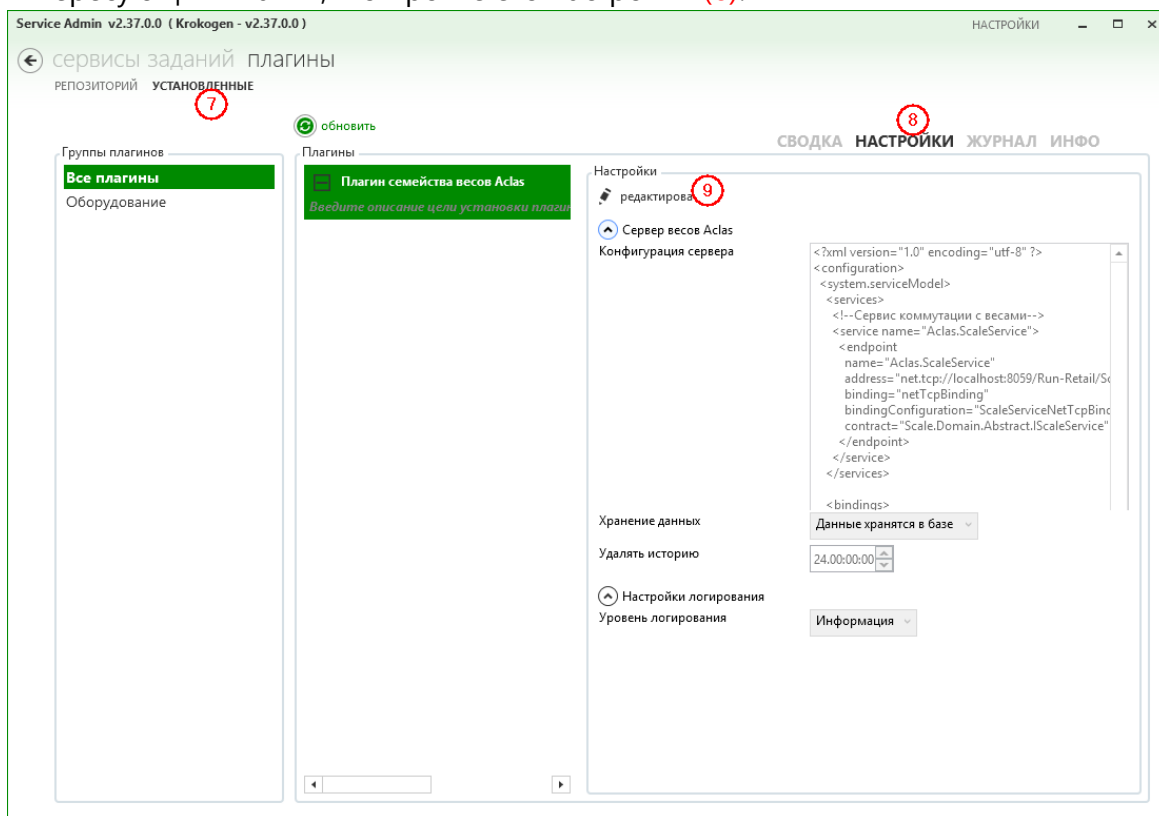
Service Admin v2.37.0.0 ( Krokogen - v2.37.0.0 )

НАСТРОЙКИ

сервисы заданий плагины

РЕПОЗИТОРИЙ УСТАНОВЛЕННЫЕ

7

обновить

8

СВОДКА НАСТРОЙКИ ЖУРНАЛ ИНФО

Группы плагинов

Все плагины

Оборудование

Плагины

Плагин семейства весов Aclas

Введите описание цели установки плагин

Настройки

редактирова 9

Сервер весов Aclas

Конфигурация сервера

<?xml version="1.0" encoding="utf-8" ?>
<configuration>
<system.serviceModel>
<services>
<!--Сервис коммутации с весами-->
<service name="Aclas.ScaleService">
<endpoint
name="Aclas.ScaleService"
address="net.tcp://localhost:8059/Run-Retail/Sc
binding="netTcpBinding"
bindingConfiguration="ScaleServiceNetTcpBind
contract="Scale.Domain.Abstract.IScaleService"
</endpoint>
</service>
</services>

<bindings>

Хранение данных

Данные хранятся в базе

Удалять историю

24.00:00:00

Настройки логирования

Уровень логирования

Информация